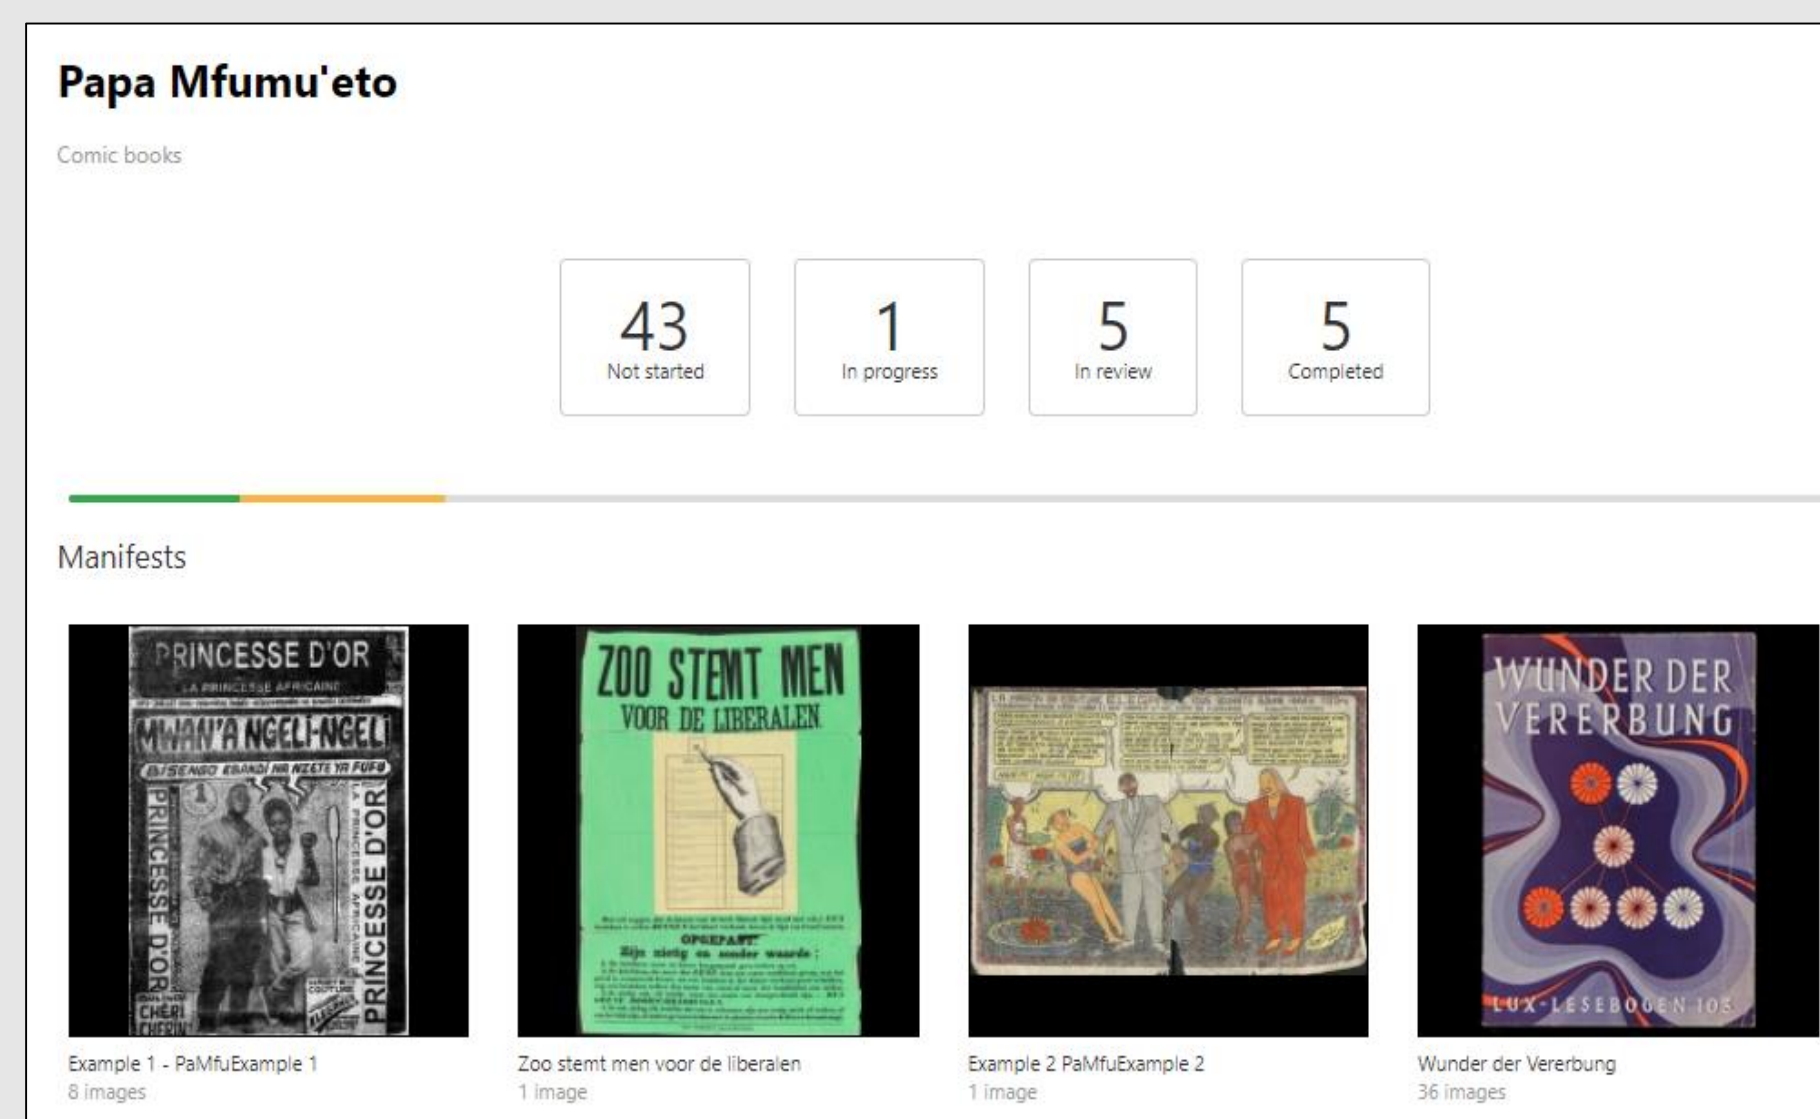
Papa Mfumu'eto

Comic books

43
Not started

1
In progress

5
In review

5
Completed

Manifests

PRINCESSE D'OR
LA PRINCESSE AFRICAINE
MWAN'A NGELI-NGELI
BISENGO KBANDI NA NZETE YA FUFU
PRINCESSE D'OR
LA PRINCESSE AFRICAINE
PRINCESSE D'OR
CHÉRI CHÉRIN

ZOO STEMT MEN
VOOR DE LIBERALEN
OPGEPAST
Zijn niets en zonder waarde :

WUNDER DER VERERBUNG
LUX-LESEBOGEN 103

Example 1 - PaMfuExample 1
8 images

Zoo stemt men voor de liberalen
1 image

Example 2 PaMfuExample 2
1 image

Wunder der Vererbung
36 images